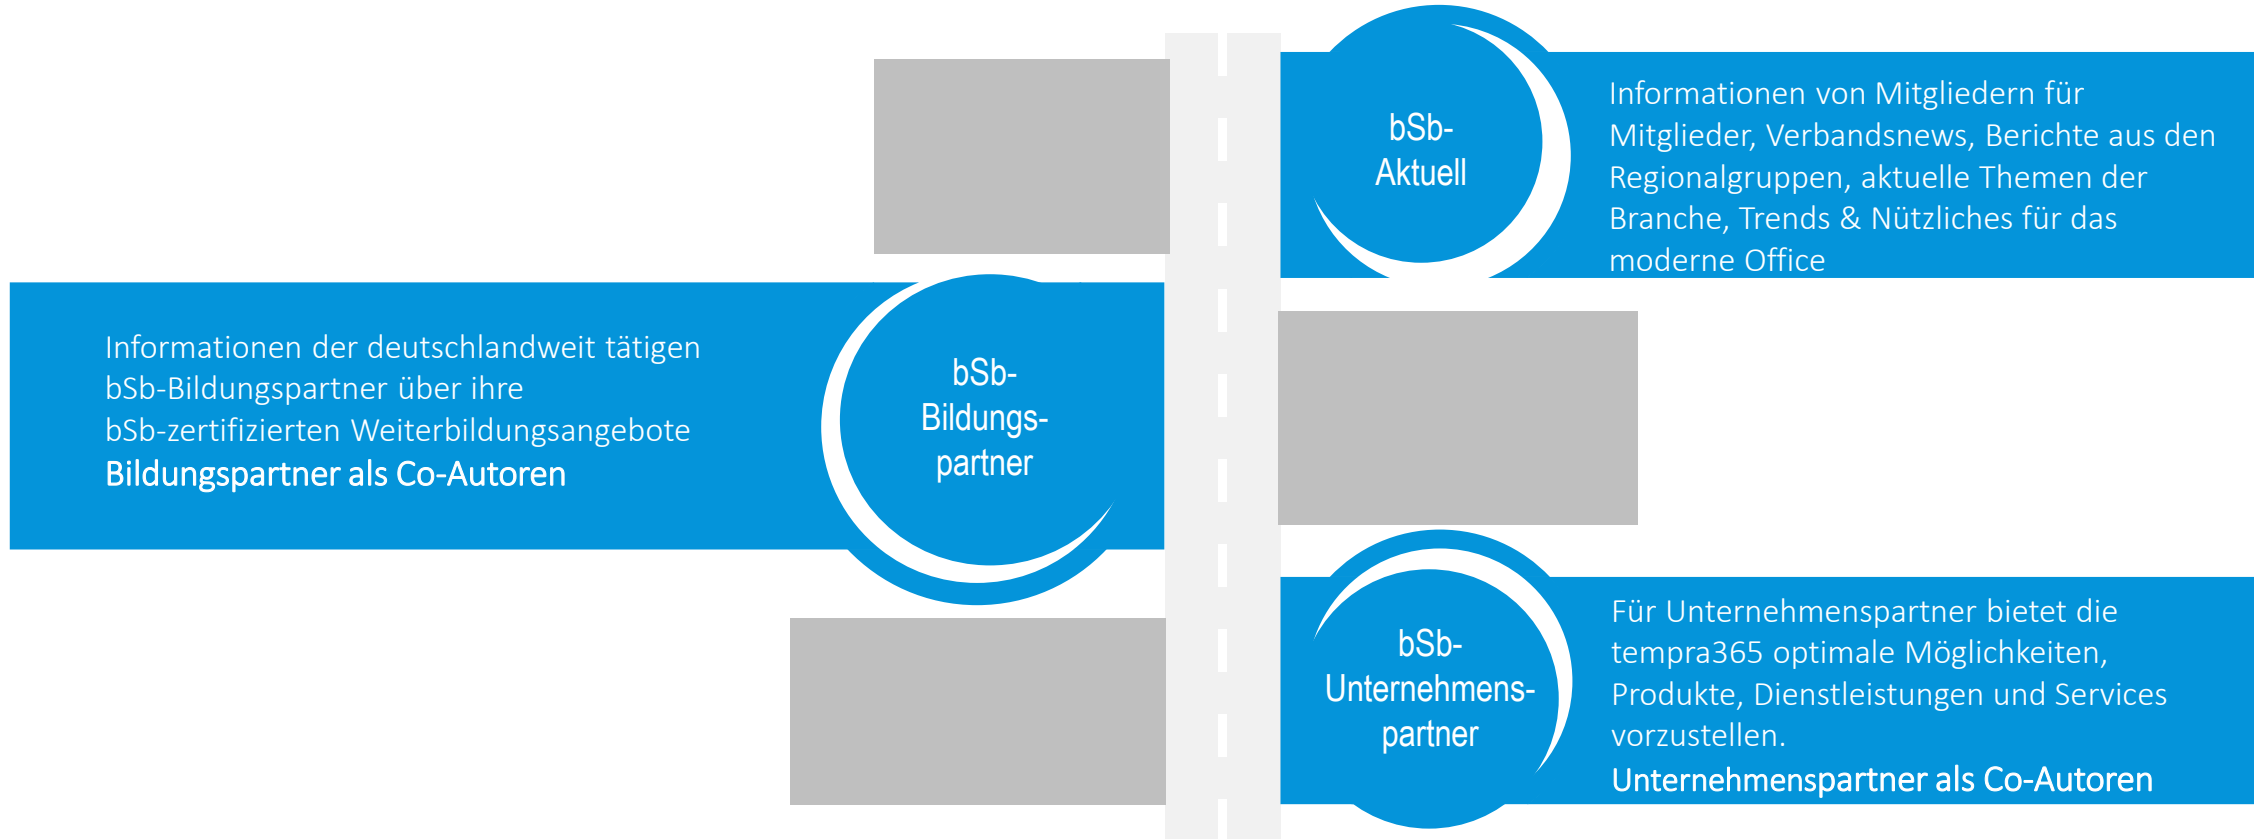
bSb-
Aktuell

Informationen von Mitgliedern für Mitglieder, Verbandsnews, Berichte aus den Regionalgruppen, aktuelle Themen der Branche, Trends & Nützliches für das moderne Office

Informationen der deutschlandweit tätigen bSb-Bildungspartner über ihre bSb-zertifizierten Weiterbildungsangebote
Bildungspartner als Co-Autoren

bSb-
Bildungs-
partner

bSb-
Unternehmens-
partner

Für Unternehmenspartner bietet die tempra365 optimale Möglichkeiten, Produkte, Dienstleistungen und Services vorzustellen.
Unternehmenspartner als Co-Autoren